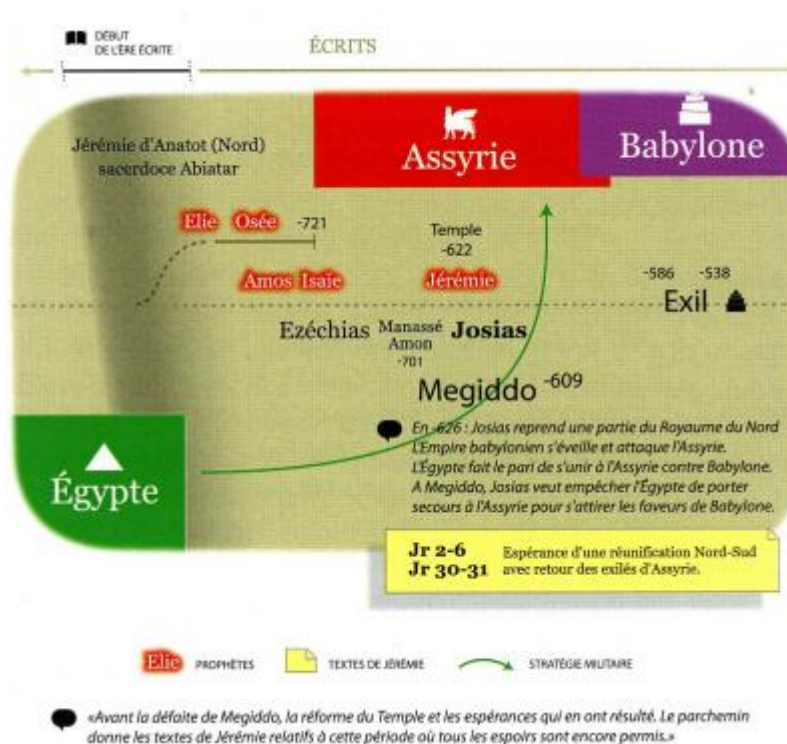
DÉBUT DE L'ÈRE ÉCRITE

ÉCRITS

Jérémie d'Anatot (Nord) sacerdoce Abiatar

Assyrie

Babylone

Elie Osée -721

Temple -622

Amos Isaïe

Jérémie

-586 -538

Exil

Ezéchias

Manassé Amon -701

Josias

Megiddo -609

En -626 : Josias reprend une partie du Royaume du Nord L'Empire babylonien s'éveille et attaque l'Assyrie. L'Égypte fait le pari de s'unir à l'Assyrie contre Babylone. A Megiddo, Josias veut empêcher l'Égypte de porter secours à l'Assyrie pour s'attirer les faveurs de Babylone.

Égypte

Jr 2-6
Jr 30-31

Espérance d'une réunification Nord-Sud avec retour des exilés d'Assyrie.

Elie PROPHÈTES

TEXTES DE JÉRÉMIE

STRATÉGIE MILITAIRE

«Avant la défaite de Megiddo, la réforme du Temple et les espérances qui en ont résulté. Le parchemin donne les textes de Jérémie relatifs à cette période où tous les espoirs sont encore permis.»